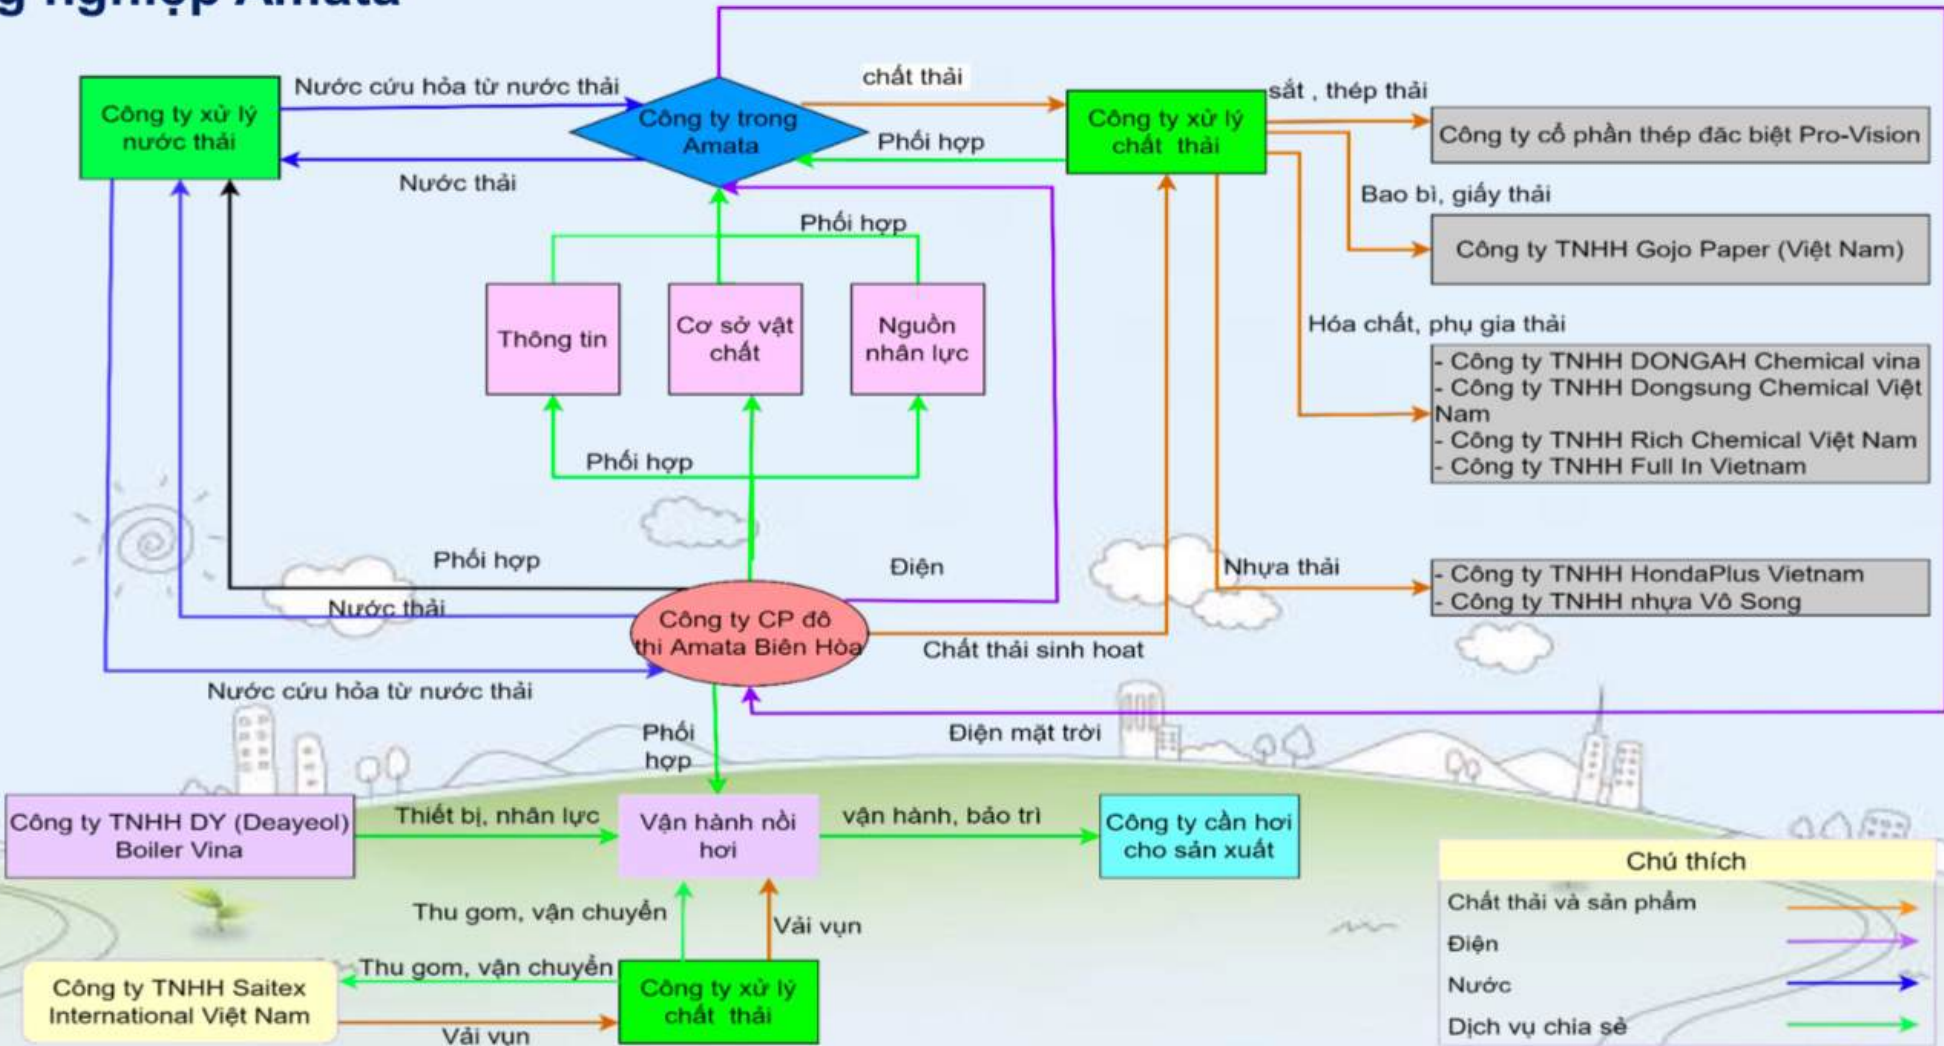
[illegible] nghiệp Amata

Công ty xử lý nước thải

Nước cứu hỏa từ nước thải

Công ty trong Amata

chất thải

Công ty xử lý chất thải

sắt , thép thải

Công ty cổ phần thép đặc biệt Pro-Vision

Phối hợp

Nước thải

Bao bì, giấy thải

Công ty TNHH Gojo Paper (Việt Nam)

Phối hợp

Thông tin

Cơ sở vật chất

Nguồn nhân lực

Hóa chất, phụ gia thải

- Công ty TNHH DONGAH Chemical vina
- Công ty TNHH Dongsung Chemical Việt Nam
- Công ty TNHH Rich Chemical Việt Nam
- Công ty TNHH Full In Vietnam

Phối hợp

Phối hợp

Điện

Nhựa thải

- Công ty TNHH HondaPlus Vietnam
- Công ty TNHH nhựa Vô Song

Nước thải

Công ty CP đô thị Amata Biên Hòa

Chất thải sinh hoat

Nước cứu hỏa từ nước thải

Phối hợp

Điện mặt trời

Công ty TNHH DY (Deayeol) Boiler Vina

Thiết bị, nhân lực

Vận hành nồi hơi

vận hành, bảo trì

Công ty cần hơi cho sản xuất

Chú thích

Chất thải và sản phẩm

Điện

Nước

Dịch vụ chia sẻ

Thu gom, vận chuyển

Vải vụn

Thu gom, vận chuyển

Công ty TNHH Saitex International Việt Nam

Công ty xử lý chất thải

Vải vụn